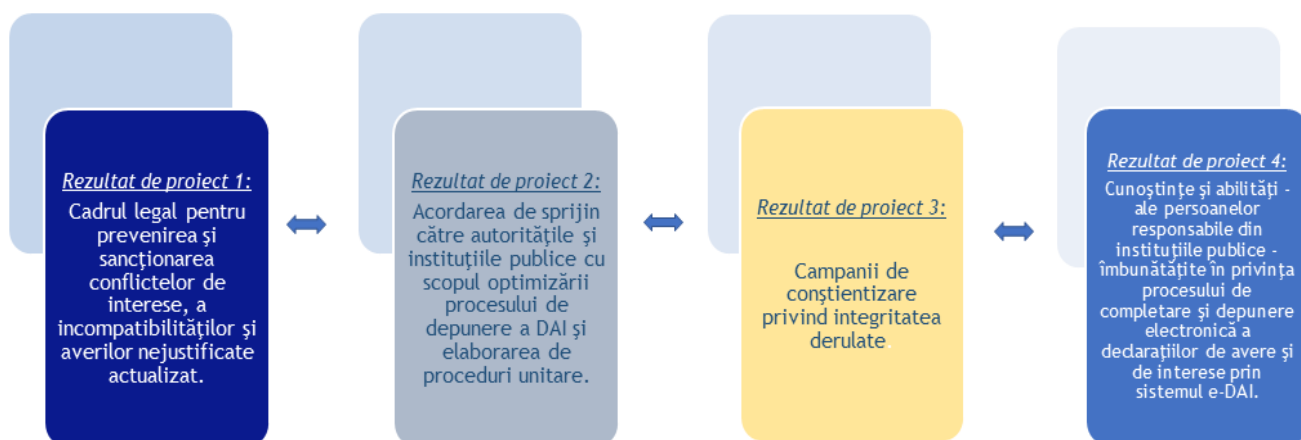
Rezultat de proiect 1:
Cadrul legal pentru prevenirea şi sancţionarea conflictelor de interese, a incompatibilităţilor şi averilor nejustificate actualizat.

Rezultat de proiect 2:
Acordarea de sprijin către autorităţile şi instituţiile publice cu scopul optimizării procesului de depunere a DAI şi elaborarea de proceduri unitare.

Rezultat de proiect 3:
Campanii de conştientizare privind integritatea derulate.

Rezultat de proiect 4:
Cunoştinţe şi abilităţi - ale persoanelor responsabile din instituţiile publice - îmbunătăţite în privinţa procesului de completare şi depunere electronică a declaraţiilor de avere şi de interese prin sistemul e-DAI.